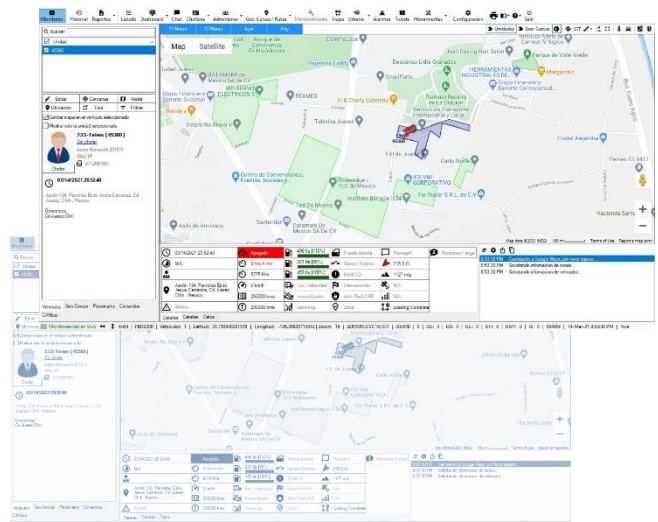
Monitoreo Historial Reportes Listado Dashboard Chat Chofer Administrar Geo Cercas / Rutas Mantenimiento Viajes Urbano Alarmas Tickets Herramientas Configuración Salir

Buscar
Unidad
40360

Editar Comandos Anclar
Mensajes Tour Filtrar
Centrar mapa en el vehículo seleccionado
Mostrar sólo la unidad seleccionada

233-Toluca (40360)
Sin chofer
Chofer

03/14/2021 20:52:40
Jardín 104, Parcelas Ejido Jesús Carranza, Cd Juárez, Chih., Mexico

Map Satellite

Unidades Geo Cercas

Apagado

Mensaje

Monitoreo Fatiga

Loading Complete

Detalles Unidades Datos

Vehículos Geo Cercas Posiciones Comandos CANbus

Monitoreando en Vivo